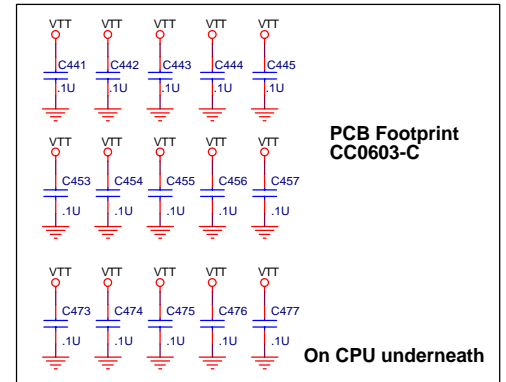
VTT VTT VTT VTT VTT

C441 .1U C442 .1U C443 .1U C444 .1U C445 .1U

VTT VTT VTT VTT VTT

C453 .1U C454 .1U C455 .1U C456 .1U C457 .1U

PCB Footprint
CC0603-C

VTT VTT VTT VTT VTT

C473 .1U C474 .1U C475 .1U C476 .1U C477 .1U

On CPU underneath